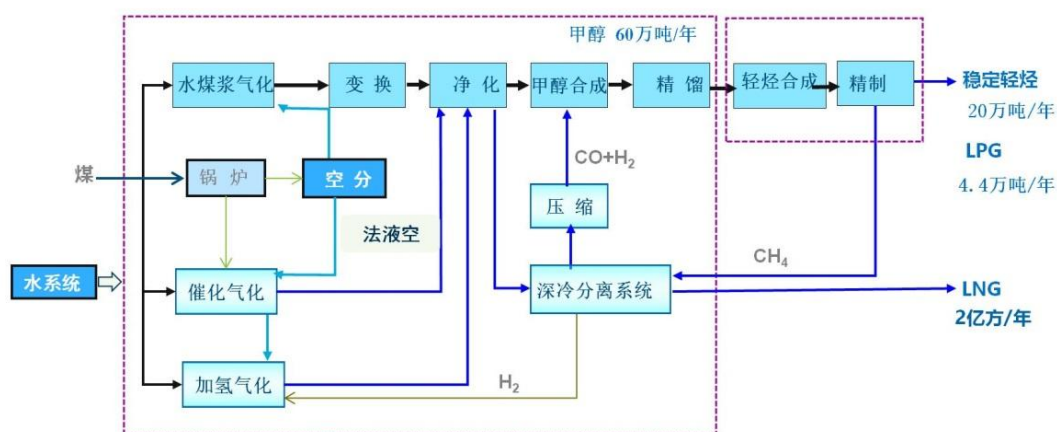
甲醇 60万吨/年

水煤浆气化
变 换
净 化
甲醇合成
精 馏
轻烃合成
精制
稳定轻烃
20万吨/年
LPG
4.4万吨/年

煤
锅 炉
空 分
CO+$H_2$
压 缩
法液空

水系统
催化气化
深冷分离系统
$CH_4$
LNG
2亿方/年

加氢气化
$H_2$